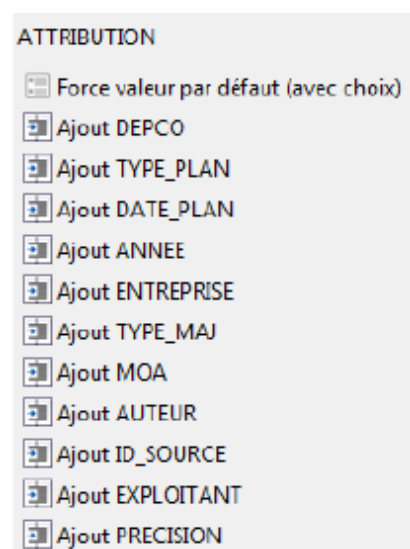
ATTRIBUTION

Force valeur par défaut (avec choix)

Ajout DEPCO

Ajout TYPE_PLAN

Ajout DATE_PLAN

Ajout ANNEE

Ajout ENTREPRISE

Ajout TYPE_MAJ

Ajout MOA

Ajout AUTEUR

Ajout ID_SOURCE

Ajout EXPLOITANT

Ajout PRECISION